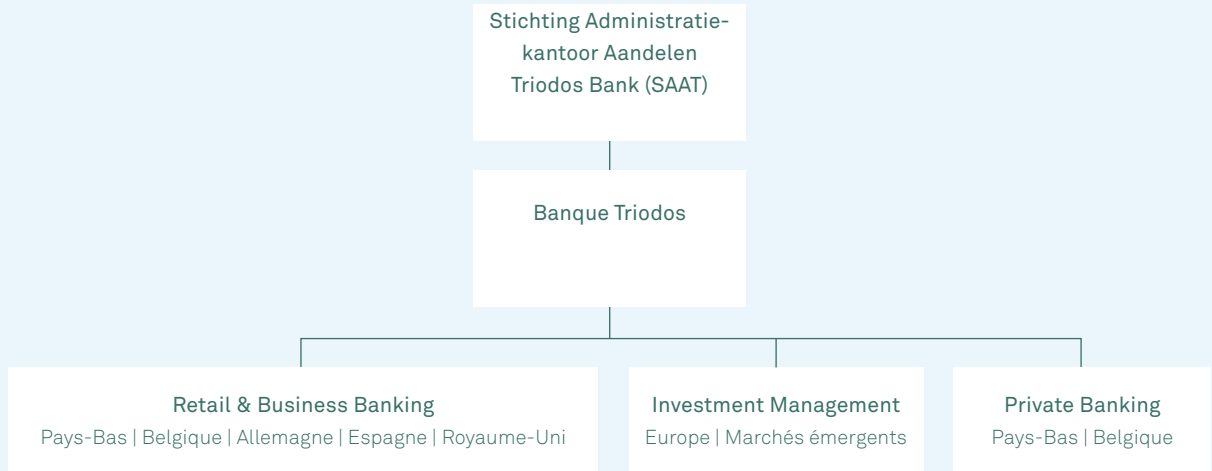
Stichting Administratiekantoor Aandelen Triodos Bank (SAAT)

Banque Triodos

Retail & Business Banking
Pays-Bas | Belgique | Allemagne | Espagne | Royaume-Uni

Investment Management
Europe | Marchés émergents

Private Banking
Pays-Bas | Belgique